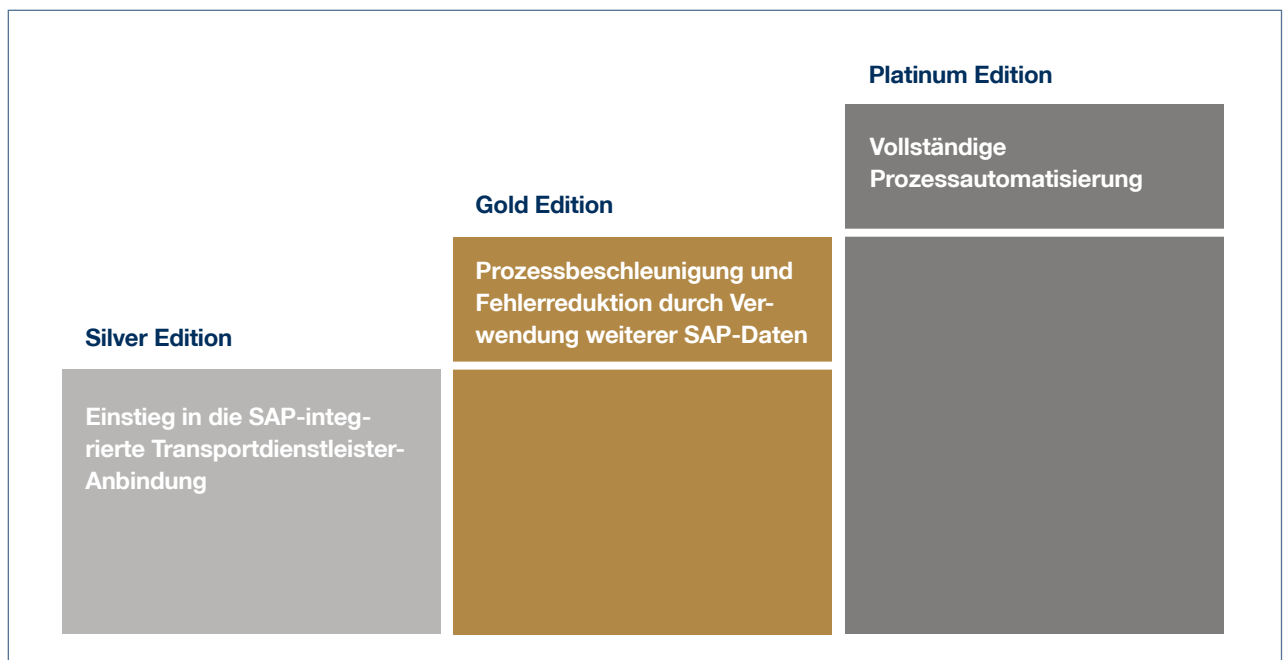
Platinum Edition

Vollständige Prozessautomatisierung

Gold Edition

Prozessbeschleunigung und Fehlerreduktion durch Verwendung weiterer SAP-Daten

Silver Edition

Einstieg in die SAP-integrierte Transportdienstleister-Anbindung